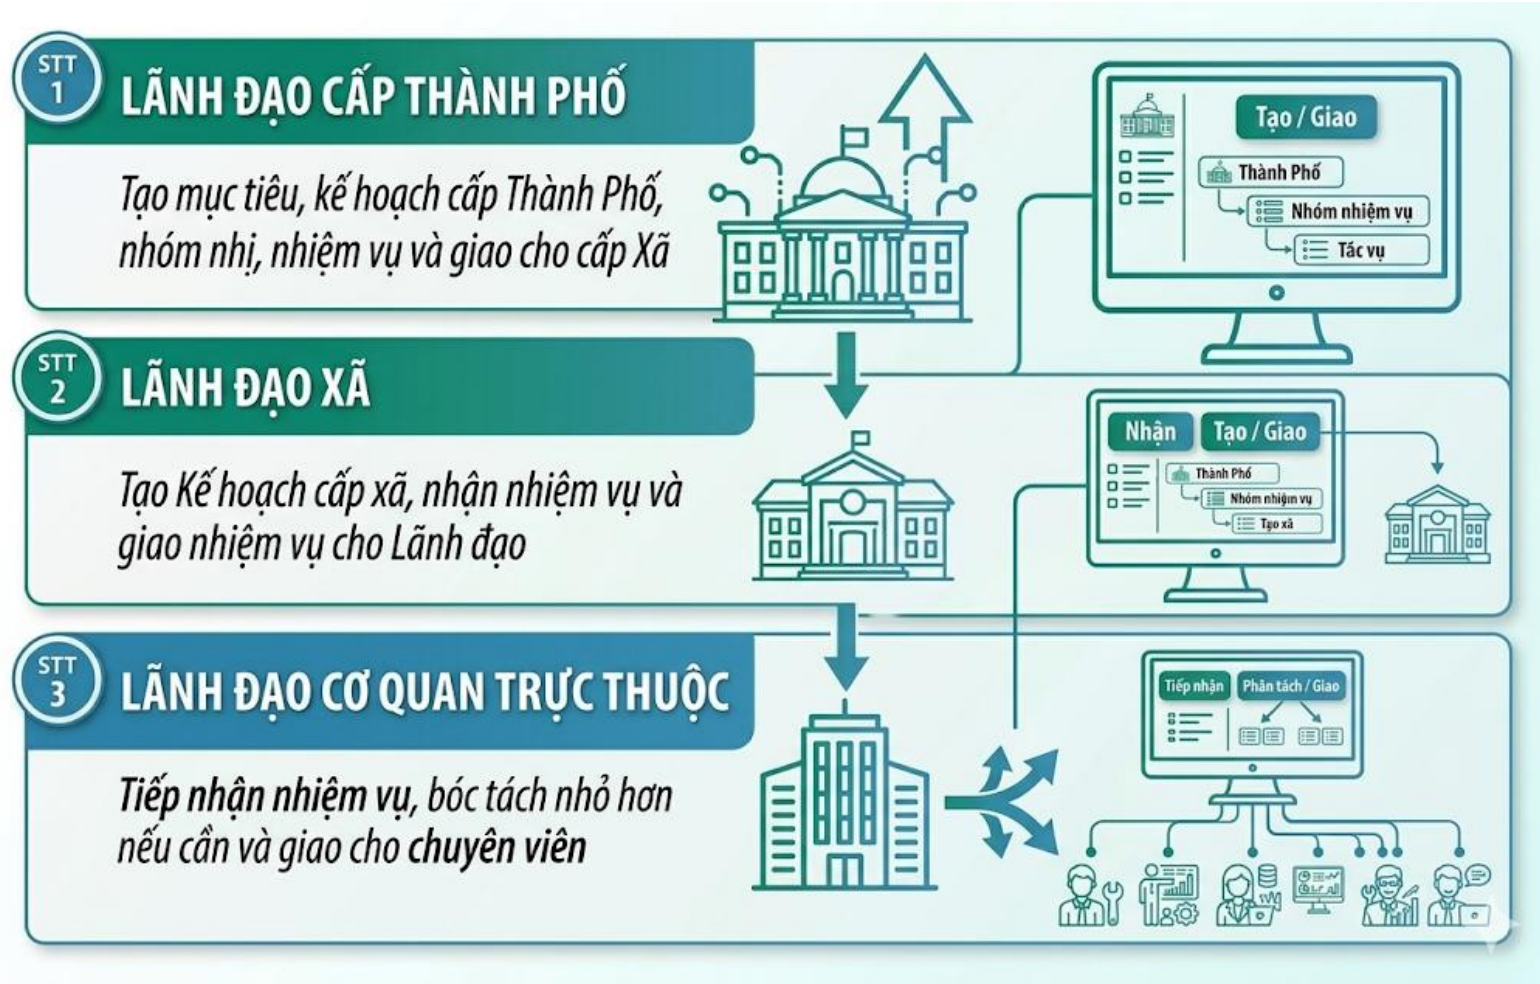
STT 1
LÃNH ĐẠO CẤP THÀNH PHỐ

Tạo mục tiêu, kế hoạch cấp Thành Phố, nhóm nhị, nhiệm vụ và giao cho cấp Xã

Tạo / Giao
Thành Phố
Nhóm nhiệm vụ
Tác vụ

STT 2
LÃNH ĐẠO XÃ

Tạo Kế hoạch cấp xã, nhận nhiệm vụ và giao nhiệm vụ cho Lãnh đạo

Nhận
Tạo / Giao
Thành Phố
Nhóm nhiệm vụ
Tạo xã

STT 3
LÃNH ĐẠO CƠ QUAN TRỰC THUỘC

Tiếp nhận nhiệm vụ, bóc tách nhỏ hơn nếu cần và giao cho chuyên viên

Tiếp nhận
Phân tách / Giao